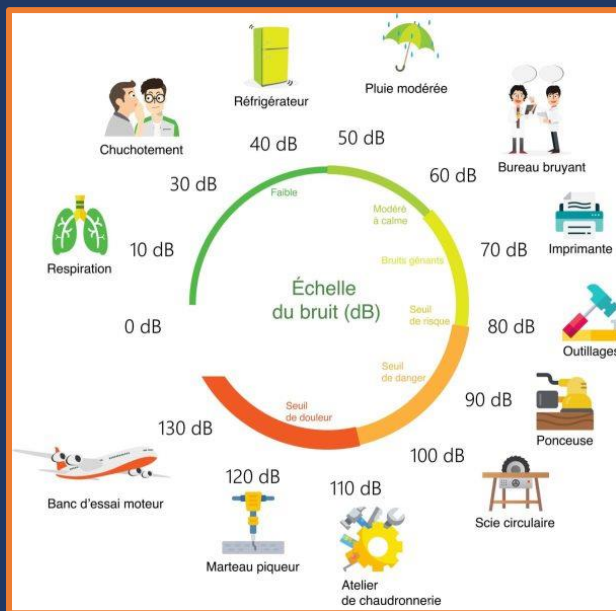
Réfrigérateur

Pluie modérée

Chuchotement

40 dB

50 dB

30 dB

60 dB

Bureau bruyant

Faible

Modéré à calme

Respiration

10 dB

Bruits gênants

70 dB

Imprimante

Échelle du bruit (dB)

0 dB

Seuil de risque

80 dB

Outillages

Seuil de danger

90 dB

Seuil de douleur

Ponceuse

130 dB

100 dB

120 dB

110 dB

Banc d'essai moteur

Scie circulaire

Marteau piqueur

Atelier de chaudronnerie